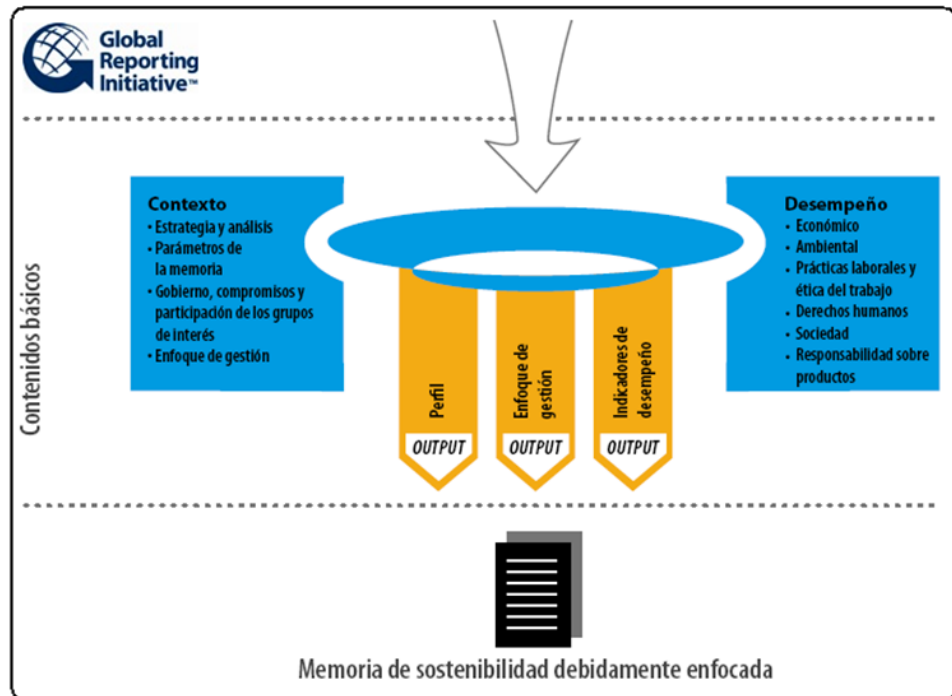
Global Reporting Initiative™

Contenidos básicos

Contexto
• Estrategia y análisis
• Parámetros de la memoria
• Gobierno, compromisos y participación de los grupos de interés
• Enfoque de gestión

Perfil
OUTPUT

Enfoque de gestión
OUTPUT

Indicadores de desempeño
OUTPUT

Desempeño
• Económico
• Ambiental
• Prácticas laborales y ética del trabajo
• Derechos humanos
• Sociedad
• Responsabilidad sobre productos

Memoria de sostenibilidad debidamente enfocada